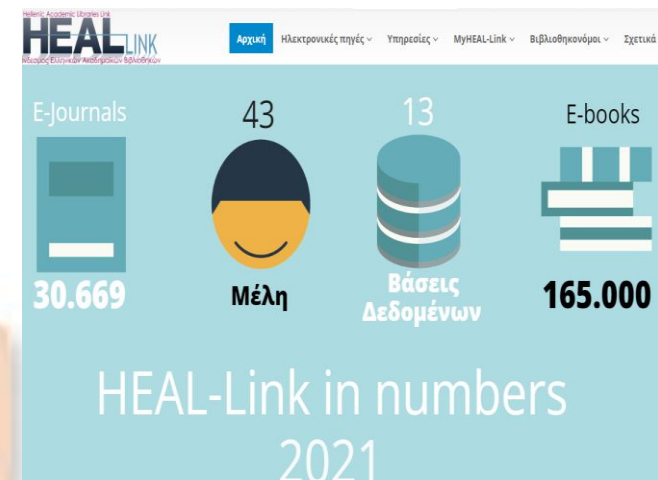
Hellenic Academic Libraries Link
HEALLINK
Σύνδεσμος Ελληνικών Ακαδημαϊκών Βιβλιοθηκών

Αρχική Ηλεκτρονικές πηγές Υπηρεσίες MyHEAL-Link Βιβλιοθηκονόμοι Σχετικά

E-Journals
30.669

43
Μέλη

13
Βάσεις Δεδομένων

E-books
165.000

HEAL-Link in numbers 2021